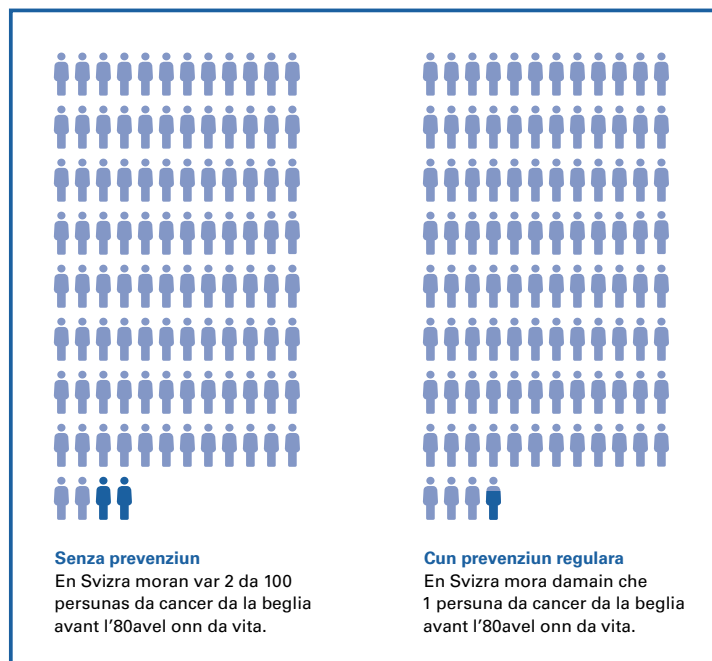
Senza prevenziun
En Svizra moran var 2 da 100 persunas da cancer da la beglia avant l'80avel onn da vita.

Cun prevenziun regulara
En Svizra mora damain che 1 persuna da cancer da la beglia avant l'80avel onn da vita.